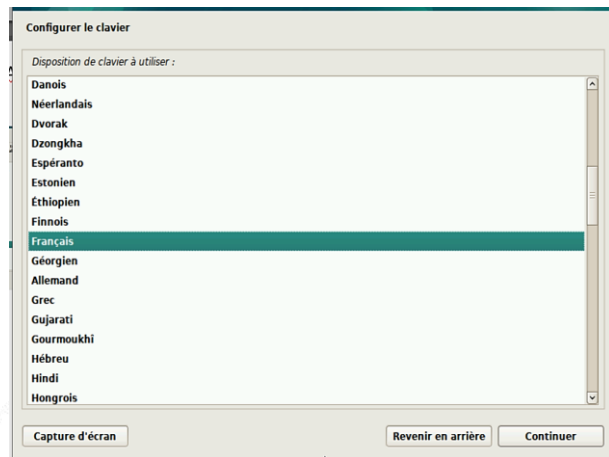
Configurer le clavier

Disposition de clavier à utiliser :

Danois
Néerlandais
Dvorak
Dzongkha
Espéranto
Estonien
Éthiopien
Finnois
Français
Géorgien
Allemand
Grec
Gujarati
Gourmoukhî
Hébreu
Hindi
Hongrois

Capture d'écran

Revenir en arrière

Continuer